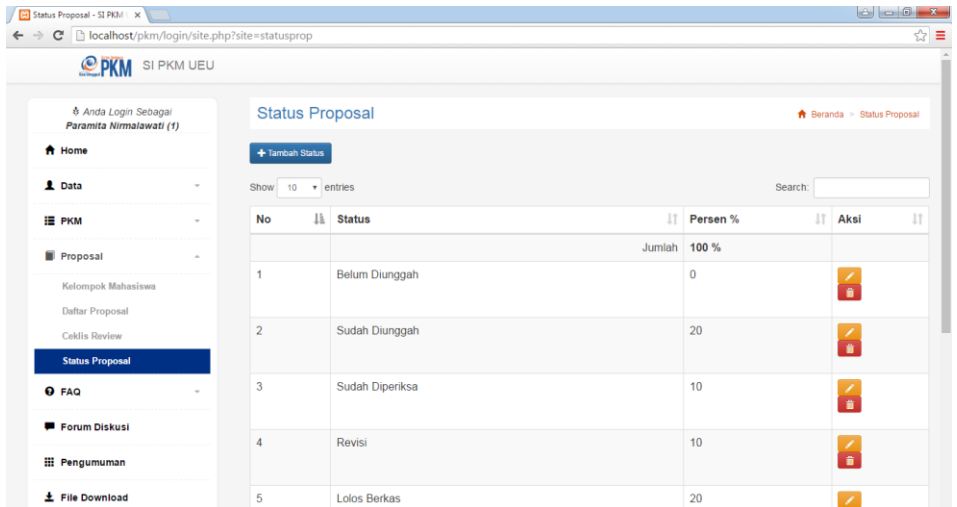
Status Proposal - SI PKM

localhost/pkm/login/site.php?site=statusprop

PKM SI PKM UEU

Anda Login Sebagai
Paramita Nirmalawati (1)

Home

Data

PKM

Proposal

Kelompok Mahasiswa

Daftar Proposal

Ceklis Review

Status Proposal

FAQ

Forum Diskusi

Pengumuman

File Download

Status Proposal

Beranda > Status Proposal

+ Tambah Status

Show 10 entries

Search:

| No | Status | Persen % | Aksi |
|---|---|---|---|
| | Jumlah | 100 % | |
| 1 | Belum Diunggah | 0 | |
| 2 | Sudah Diunggah | 20 | |
| 3 | Sudah Diperiksa | 10 | |
| 4 | Revisi | 10 | |
| 5 | Lolos Berkas | 20 | |